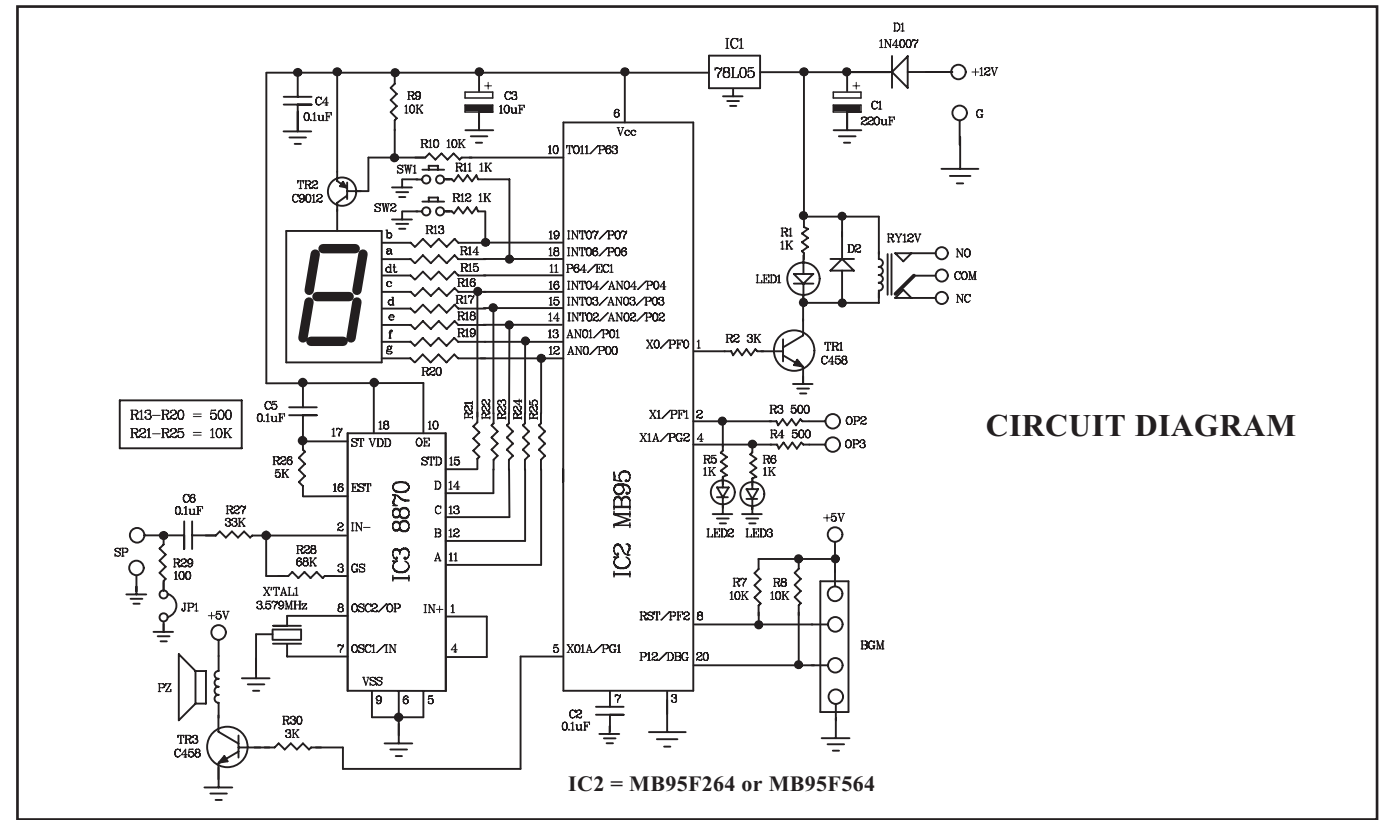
IC1
78L05
D1
1N4007
+12V
G
C1
220uF
C3
10uF
C4
0.1uF
R9
10K
6
Vcc
R10 10K
10 TO11/P63
SW1
R11 1K
SW2
R12 1K
TR2
C9012
b
a
dt
c
d
e
f
g
R13
R14
R15
R16
R17
R18
R19
R20
19 INT07/P07
18 INT06/P06
11 P64/EC1
16 INT04/AN04/P04
15 INT03/AN03/P03
14 INT02/AN02/P02
13 AN01/P01
12 AN0/P00
R1
1K
LED1
D2
RY12V
NO
COM
NC
X0/PF0 1
R2 3K
TR1
C458
R13–R20 = 500
R21–R25 = 10K
C5
0.1uF
17
18
10
ST VDD
OE
R21
R22
R23
R24
R25
STD 15
D 14
C 13
B 12
A 11
R26
5K
16 EST
IC3 8870
IC2 MB95
X1/PF1 2
X1A/PG2 4
R3 500
R4 500
OP2
OP3
R5
1K
R6
1K
LED2
LED3
CIRCUIT DIAGRAM
C6
0.1uF
R27
33K
2 IN−
SP
R29
100
R28
68K
3 GS
JP1
X'TAL1
3.579MHz
8 OSC2/OP
7 OSC1/IN
IN+ 1
4
+5V
R7
10K
R8
10K
RST/PF2 8
P12/DBG 20
BGM
5 X01A/PG1
+5V
PZ
VSS
9 6 5
7
3
C2
0.1uF
TR3
C458
R30
3K
IC2 = MB95F264 or MB95F564